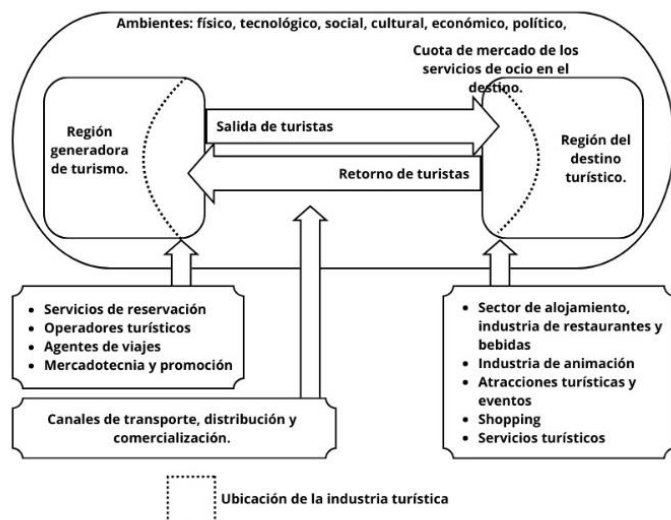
Ambientes: físico, tecnológico, social, cultural, económico, político,

Cuota de mercado de los servicios de ocio en el destino.

Región generadora de turismo.

Salida de turistas

Retorno de turistas

Región del destino turístico.

- Servicios de reservación
- Operadores turísticos
- Agentes de viajes
- Mercadotecnia y promoción

Canales de transporte, distribución y comercialización.

- Sector de alojamiento, industria de restaurantes y bebidas
- Industria de animación
- Atracciones turísticas y eventos
- Shopping
- Servicios turísticos

Ubicación de la industria turística